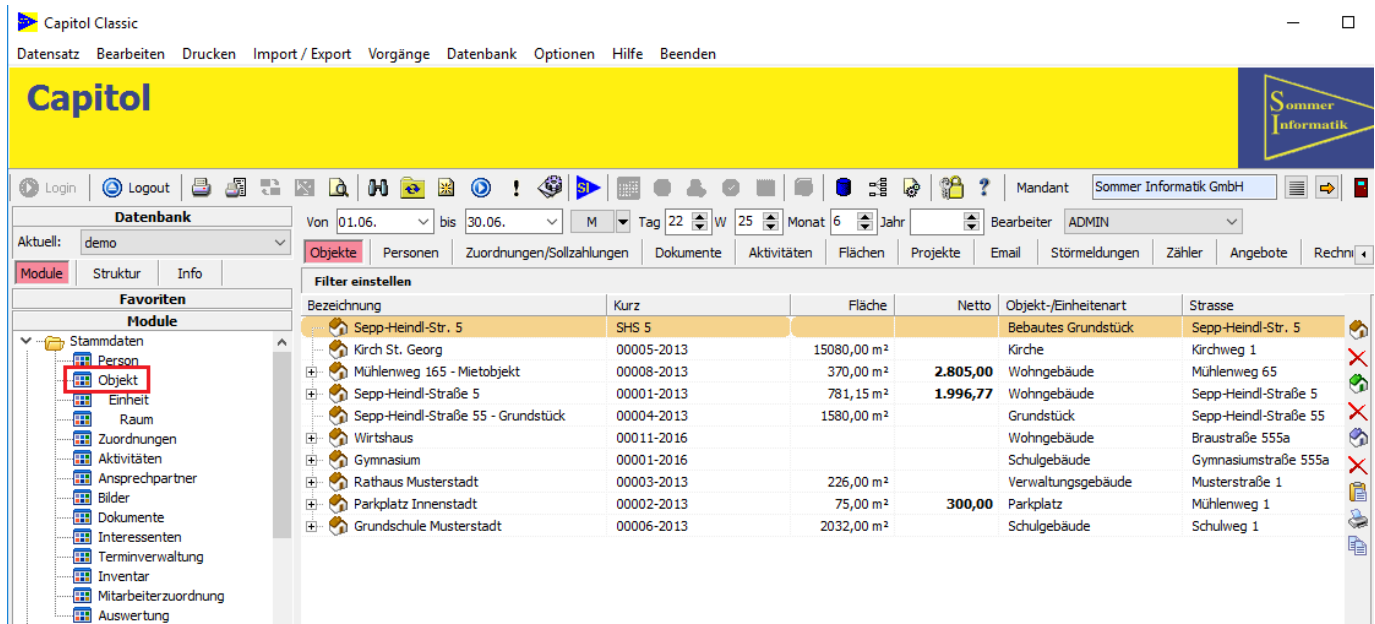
Capitol Classic

Datensatz Bearbeiten Drucken Import / Export Vorgänge Datenbank Optionen Hilfe Beenden

Capitol

Sommer Informatik

Login Logout

Mandant Sommer Informatik GmbH

Datenbank
Aktuell: demo
Module Struktur Info
Favoriten
Module
Stammdaten
Person
Objekt
Einheit
Raum
Zuordnungen
Aktivitäten
Ansprechpartner
Bilder
Dokumente
Interessenten
Terminverwaltung
Inventar
Mitarbeiterzuordnung
Auswertung

Von 01.06. bis 30.06. M Tag 22 W 25 Monat 6 Jahr Bearbeiter ADMIN

Objekte Personen Zuordnungen/Sollzahlungen Dokumente Aktivitäten Flächen Projekte Email Störmeldungen Zähler Angebote Rechn

Filter einstellen

| Bezeichnung | Kurz | Fläche | Netto | Objekt-/Einheitenart | Strasse |
|---|---|---|---|---|---|
| Sepp-Heindl-Str. 5 | SHS 5 | | | Bebautes Grundstück | Sepp-Heindl-Str. 5 |
| Kirch St. Georg | 00005-2013 | 15080,00 m² | | Kirche | Kirchweg 1 |
| Mühlenweg 165 - Mietobjekt | 00008-2013 | 370,00 m² | 2.805,00 | Wohngebäude | Mühlenweg 65 |
| Sepp-Heindl-Straße 5 | 00001-2013 | 781,15 m² | 1.996,77 | Wohngebäude | Sepp-Heindl-Straße 5 |
| Sepp-Heindl-Straße 55 - Grundstück | 00004-2013 | 1580,00 m² | | Grundstück | Sepp-Heindl-Straße 55 |
| Wirtshaus | 00011-2016 | | | Wohngebäude | Braustraße 555a |
| Gymnasium | 00001-2016 | | | Schulgebäude | Gymnasiumstraße 555a |
| Rathaus Musterstadt | 00003-2013 | 226,00 m² | | Verwaltungsgebäude | Musterstraße 1 |
| Parkplatz Innenstadt | 00002-2013 | 75,00 m² | 300,00 | Parkplatz | Mühlenweg 1 |
| Grundschule Musterstadt | 00006-2013 | 2032,00 m² | | Schulgebäude | Schulweg 1 |